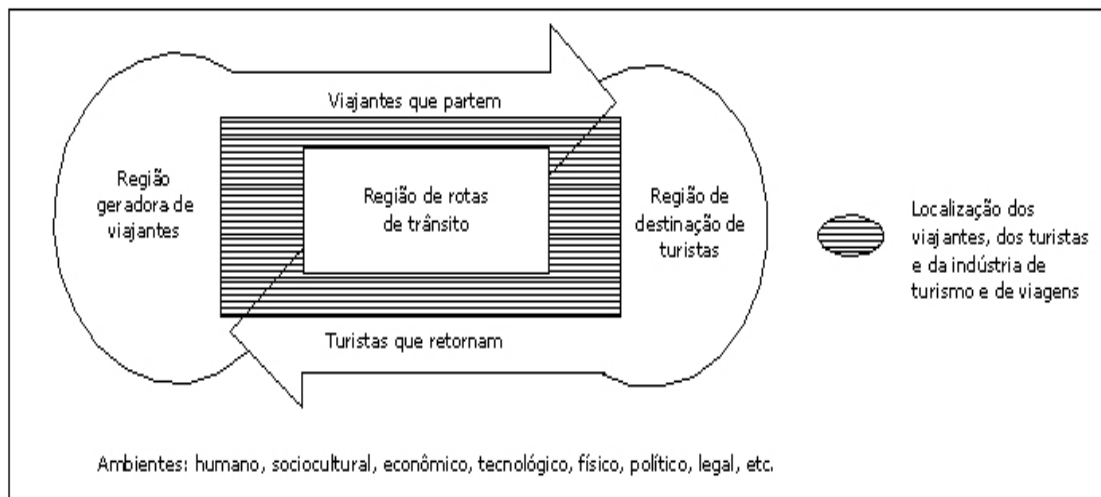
Viajantes que partem

Região geradora de viajantes

Região de rotas de trânsito

Região de destinação de turistas

Localização dos viajantes, dos turistas e da indústria de turismo e de viagens

Turistas que retornam

Ambientes: humano, sociocultural, econômico, tecnológico, físico, político, legal, etc.